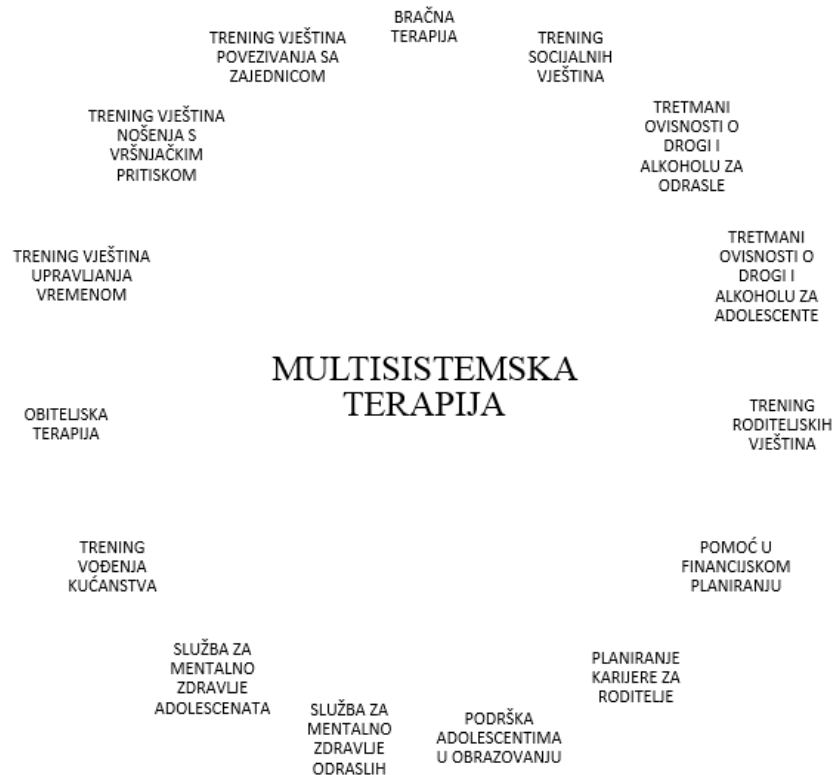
BRAČNA TERAPIJA

TRENING SOCIJALNIH VJEŠTINA

TRETMANI OVISNOSTI O DROGI I ALKOHOLU ZA ODRASLE

TRETMANI OVISNOSTI O DROGI I ALKOHOLU ZA ADOLESCENTE

TRENING RODITELJSKIH VJEŠTINA

POMOĆ U FINANCIJSKOM PLANIRANJU

PLANIRANJE KARIJERE ZA RODITELJE

PODRŠKA ADOLESCENTIMA U OBRAZOVANJU

SLUŽBA ZA MENTALNO ZDRAVLJE ODRASLIH

SLUŽBA ZA MENTALNO ZDRAVLJE ADOLESCENATA

TRENING VOĐENJA KUĆANSTVA

OBITELJSKA TERAPIJA

TRENING VJEŠTINA UPRAVLJANJA VREMENOM

TRENING VJEŠTINA NOŠENJA S VRŠNJAČKIM PRITISKOM

TRENING VJEŠTINA POVEZIVANJA SA ZAJEDNICOM

MULTISISTEMSKA TERAPIJA